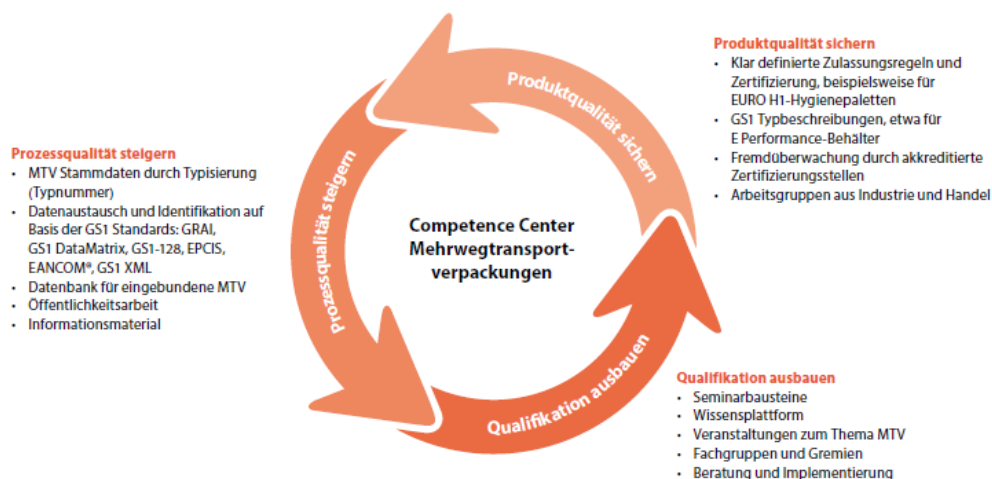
Produktqualität sichern
- Klar definierte Zulassungsregeln und Zertifizierung, beispielsweise für EURO H1-Hygienepaletten
- GS1 Typbeschreibungen, etwa für E Performance-Behälter
- Fremdüberwachung durch akkreditierte Zertifizierungsstellen
- Arbeitsgruppen aus Industrie und Handel

Prozessqualität steigern
- MTV Stammdaten durch Typisierung (Typnummer)
- Datenaustausch und Identifikation auf Basis der GS1 Standards: GRAI, GS1 DataMatrix, GS1-128, EPCIS, EANCOM®, GS1 XML
- Datenbank für eingebundene MTV
- Öffentlichkeitsarbeit
- Informationsmaterial

Produktqualität sichern

Prozessqualität steigern

Competence Center Mehrwegtransportverpackungen

Qualifikation ausbauen

Qualifikation ausbauen
- Seminarbausteine
- Wissensplattform
- Veranstaltungen zum Thema MTV
- Fachgruppen und Gremien
- Beratung und Implementierung